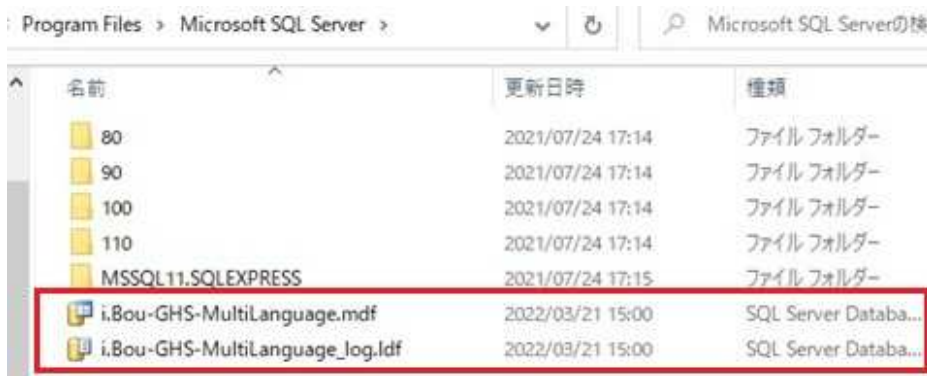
Program Files > Microsoft SQL Server >

Microsoft SQL Serverの検

| 名前 | 更新日時 | 種類 |
|---|---|---|
| 80 | 2021/07/24 17:14 | ファイル フォルダー |
| 90 | 2021/07/24 17:14 | ファイル フォルダー |
| 100 | 2021/07/24 17:14 | ファイル フォルダー |
| 110 | 2021/07/24 17:14 | ファイル フォルダー |
| MSSQL11.SQLEXPRESS | 2021/07/24 17:15 | ファイル フォルダー |
| i.Bou-GHS-MultiLanguage.mdf | 2022/03/21 15:00 | SQL Server Databa... |
| i.Bou-GHS-MultiLanguage_log.ldf | 2022/03/21 15:00 | SQL Server Databa... |